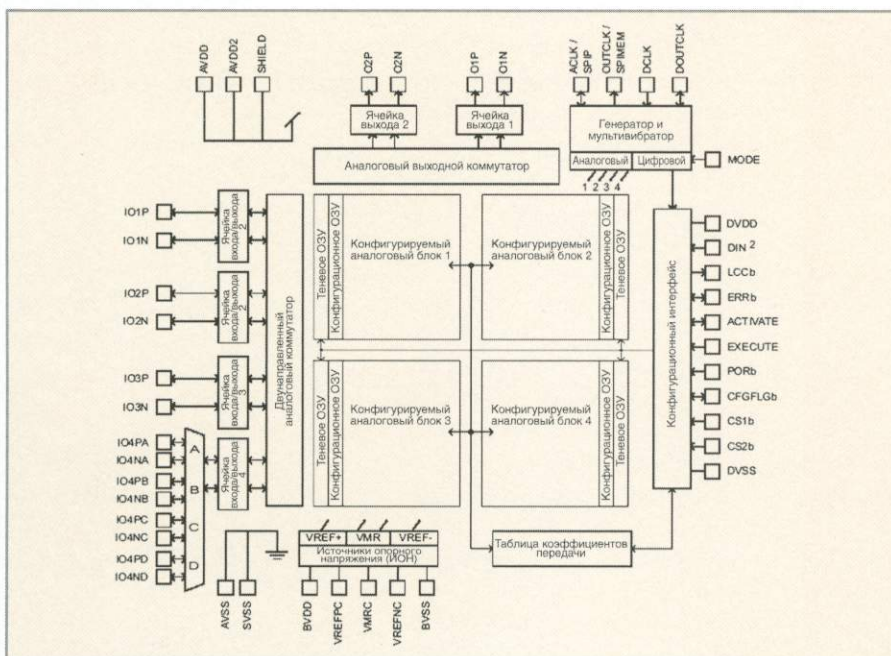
AVDD
AVDD2
SHIELD
O2P
O2N
O1P
O1N
ACLK / SPIP
OUTCLK / SPMEM
DCLK
DOUTCLK

Ячейка выхода 2
Ячейка выхода 1
Генератор и мультивибратор
Аналоговый выходной коммутатор
Аналоговый
Цифровой
MODE
1 2 3 4

IO1P
IO1N
IO2P
IO2N
IO3P
IO3N
IO4PA
IO4NA
IO4PB
IO4NB
IO4PC
IO4NC
IO4PD
IO4ND

Ячейка входа/выхода 1
Ячейка входа/выхода 2
Ячейка входа/выхода 3
Ячейка входа/выхода 4
A
B
C
D

Двунаправленный аналоговый коммутатор

Теневое ОЗУ
Конфигурационное ОЗУ
Конфигурируемый аналоговый блок 1
Конфигурируемый аналоговый блок 2
Конфигурационное ОЗУ
Теневое ОЗУ
Теневое ОЗУ
Конфигурационное ОЗУ
Конфигурируемый аналоговый блок 3
Конфигурируемый аналоговый блок 4
Конфигурационное ОЗУ
Теневое ОЗУ

Конфигурационный интерфейс
DVDD
DIN 2
LCCb
ERRb
ACTIVATE
EXECUTE
PORb
CFGFLGb
CS1b
CS2b
DVSS

VREF+
VMR
VREF-
Источники опорного напряжения (ИОН)
Таблица коэффициентов передачи

AVSS
SVSS
BVDD
VREFPC
VMRC
VREFNC
BVSS